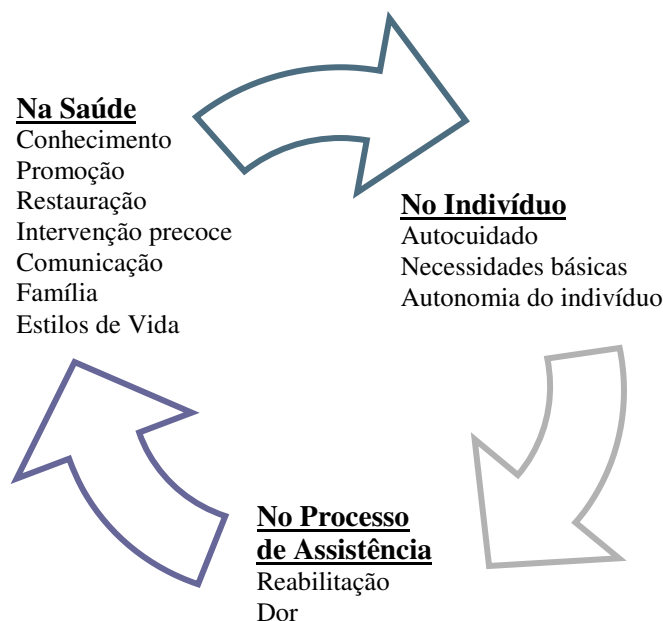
**Na Saúde**
Conhecimento
Promoção
Restauração
Intervenção precoce
Comunicação
Família
Estilos de Vida

**No Indivíduo**
Autocuidado
Necessidades básicas
Autonomia do indivíduo

**No Processo de Assistência**
Reabilitação
Dor